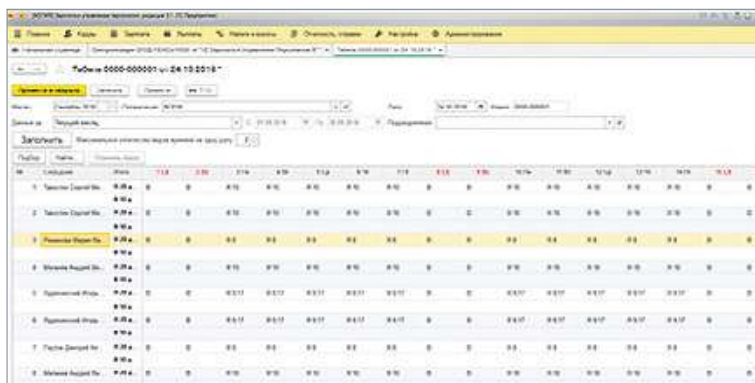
Табель 0000-000001 от 24.10.2018 *

Заполнить

Подбор

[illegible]

1 Тарасова Сергей Ив...

2 Тарасова Сергей Ив...

3 Романова Мария Ни...

4 Матвеев Андрей Ви...

5 Радионовский Игорь...

6 Радионовский Игорь...

7 Пестов Дмитрий Ив...

8 Матвеев Андрей Ви...